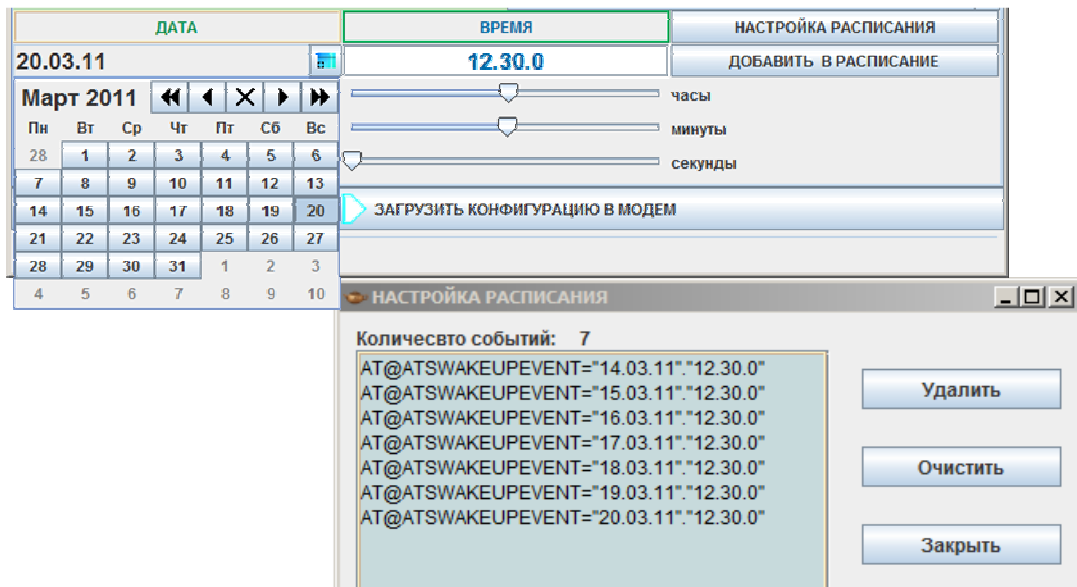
ДАТА

ВРЕМЯ

НАСТРОЙКА РАСПИСАНИЯ

20.03.11

12.30.0

ДОБАВИТЬ В РАСПИСАНИЕ

Март 2011

| Пн | Вт | Ср | Чт | Пт | Сб | Вс |
|---|---|---|---|---|---|---|
| 28 | 1 | 2 | 3 | 4 | 5 | 6 |
| 7 | 8 | 9 | 10 | 11 | 12 | 13 |
| 14 | 15 | 16 | 17 | 18 | 19 | 20 |
| 21 | 22 | 23 | 24 | 25 | 26 | 27 |
| 28 | 29 | 30 | 31 | 1 | 2 | 3 |
| 4 | 5 | 6 | 7 | 8 | 9 | 10 |

часы

минуты

секунды

ЗАГРУЗИТЬ КОНФИГУРАЦИЮ В МОДЕМ

НАСТРОЙКА РАСПИСАНИЯ

Количесвто событий: 7

AT@ATSWAKEUPEVENT="14.03.11"."12.30.0"
AT@ATSWAKEUPEVENT="15.03.11"."12.30.0"
AT@ATSWAKEUPEVENT="16.03.11"."12.30.0"
AT@ATSWAKEUPEVENT="17.03.11"."12.30.0"
AT@ATSWAKEUPEVENT="18.03.11"."12.30.0"
AT@ATSWAKEUPEVENT="19.03.11"."12.30.0"
AT@ATSWAKEUPEVENT="20.03.11"."12.30.0"

Удалить

Очистить

Закрыть